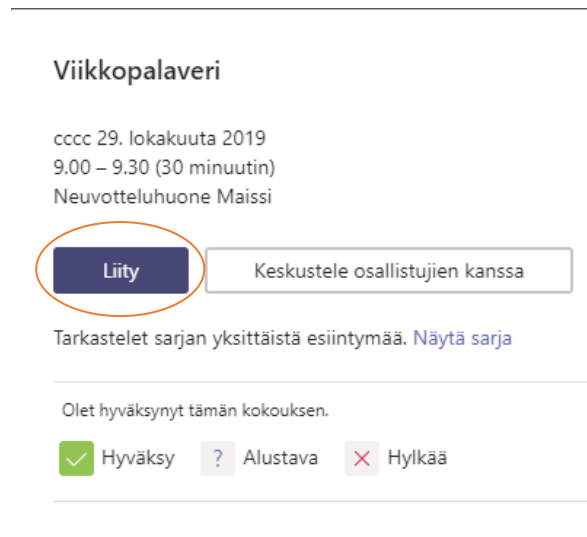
Viikkopalaveri

cccc 29. lokakuuta 2019
9.00 – 9.30 (30 minuutin)
Neuvotteluhuone Maissi

Liity

Keskustele osallistujien kanssa

Tarkastelet sarjan yksittäistä esiintymää. Näytä sarja

Olet hyväksynyt tämän kokouksen.

Hyväksy

?

Alustava

Hylkää